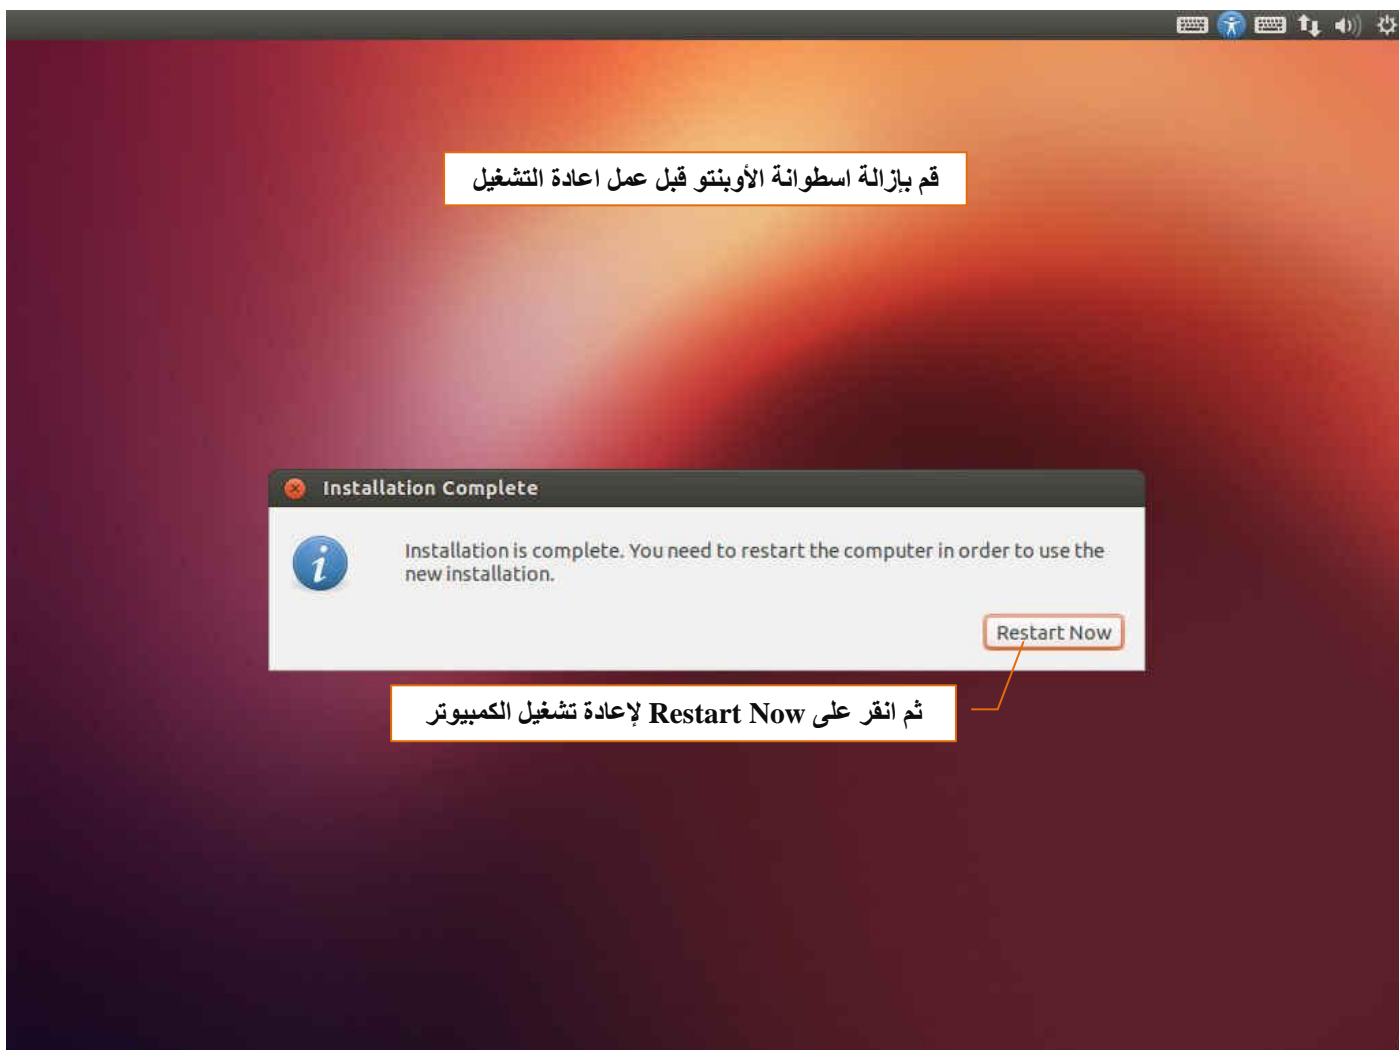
قم بإزالة اسطوانة الأوبنتو قبل عمل اعادة التشغيل

Installation Complete

Installation is complete. You need to restart the computer in order to use the new installation.

Restart Now

ثم انقر على Restart Now لإعادة تشغيل الكمبيوتر